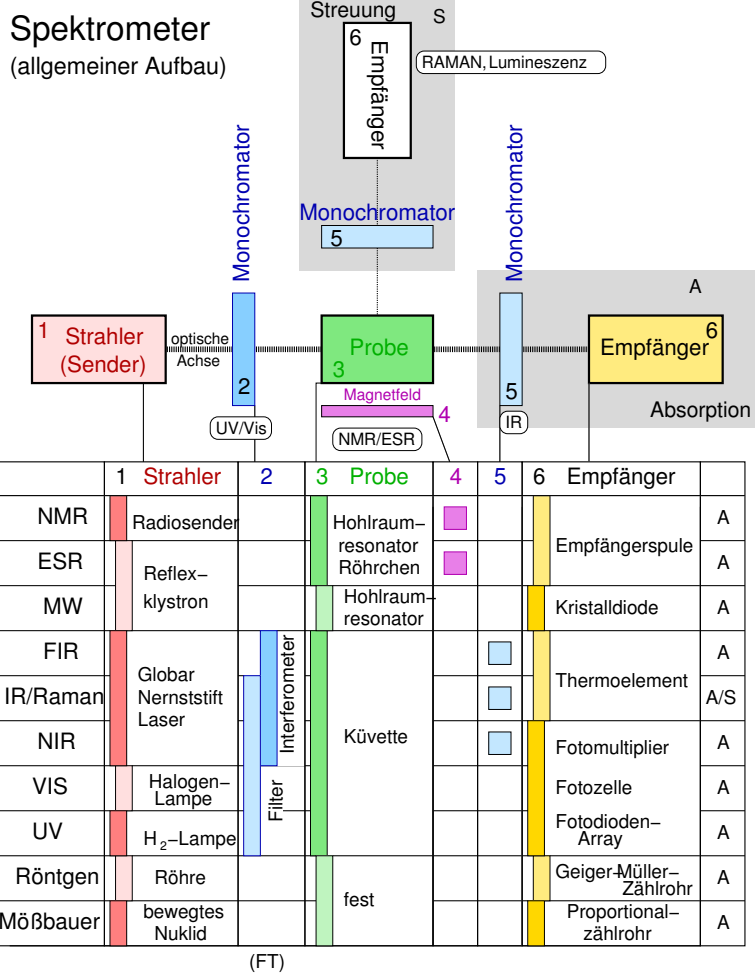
Spektrometer
(allgemeiner Aufbau)

Streuung S
6 Empfänger
RAMAN, Lumineszenz

Monochromator
Monochromator
5
Monochromator
A

1 Strahler (Sender)
optische Achse
2
3 Probe
Magnetfeld
4
5
6 Empfänger
UV/Vis
NMR/ESR
IR
Absorption

| | 1 Strahler | 2 | 3 Probe | 4 | 5 | 6 Empfänger | |
|---|---|---|---|---|---|---|---|
| NMR | Radiosender | | Hohlraum–resonator Röhrchen | | | Empfängerspule | A |
| ESR | Reflex–klystron | | | | | | A |
| MW | | | Hohlraum–resonator | | | Kristalldiode | A |
| FIR | Globar Nernststift Laser | Interferometer | Küvette | | | Thermoelement | A |
| IR/Raman | | | | | | | A/S |
| NIR | | | | | | Fotomultiplier | A |
| VIS | Halogen–Lampe | Filter | | | | Fotozelle | A |
| UV | $H_2$–Lampe | | | | | Fotodioden–Array | A |
| Röntgen | Röhre | | fest | | | Geiger-Müller–Zählrohr | A |
| Mößbauer | bewegtes Nuklid | | | | | Proportional–zählrohr | A |

(FT)